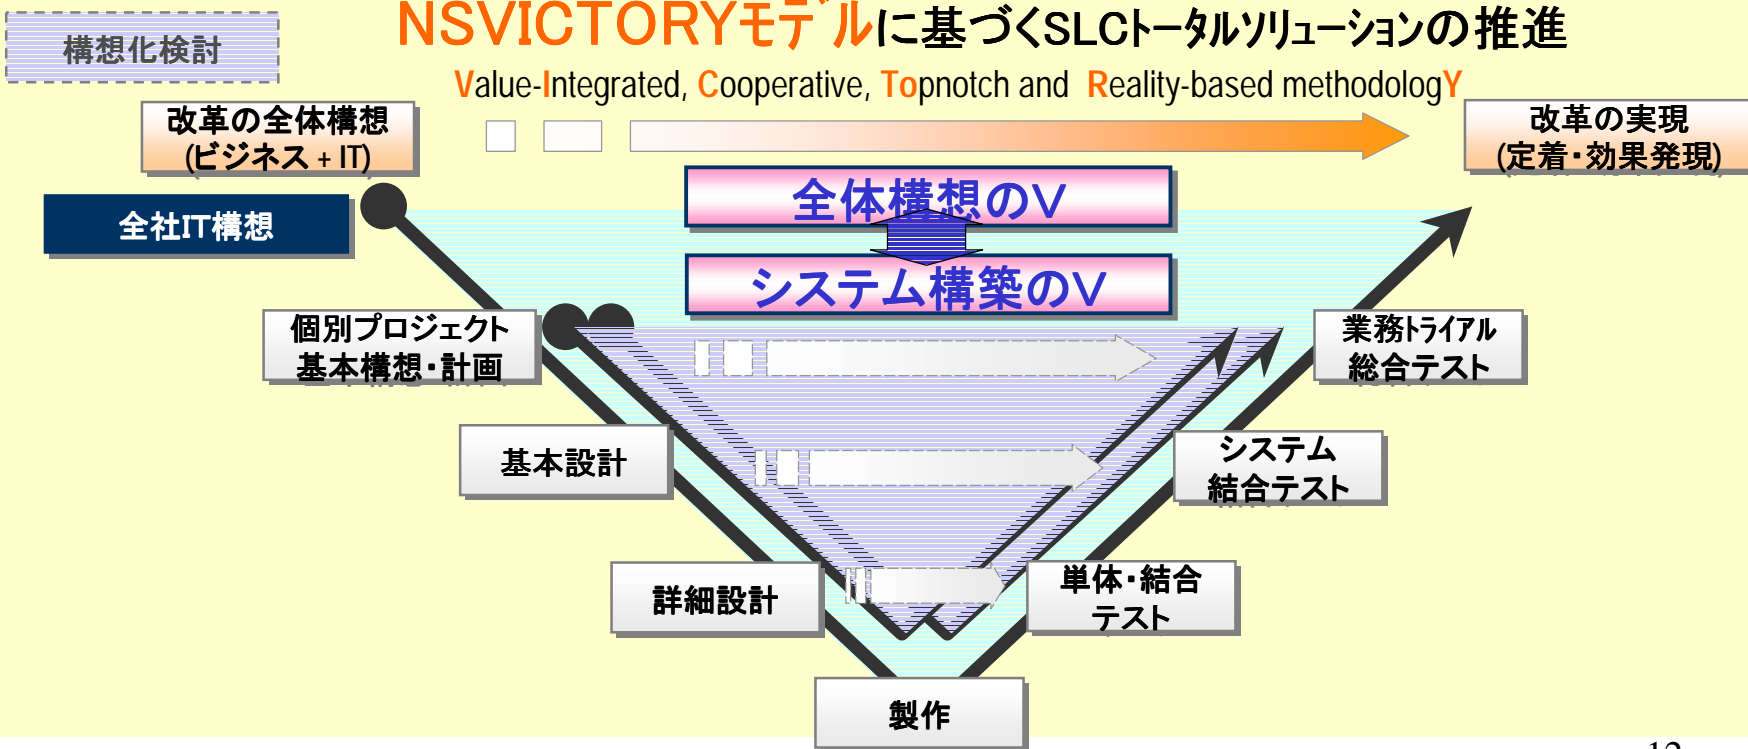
構想化検討

NSVICTORYモデルに基づくSLCトータルソリューションの推進

Value-Integrated, Cooperative, Topnotch and Reality-based methodologY

改革の全体構想
(ビジネス＋IT)

改革の実現
(定着・効果発現)

全社IT構想

全体構想のV

システム構築のV

個別プロジェクト
基本構想・計画

業務トライアル
総合テスト

基本設計

システム
結合テスト

詳細設計

単体・結合
テスト

製作

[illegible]